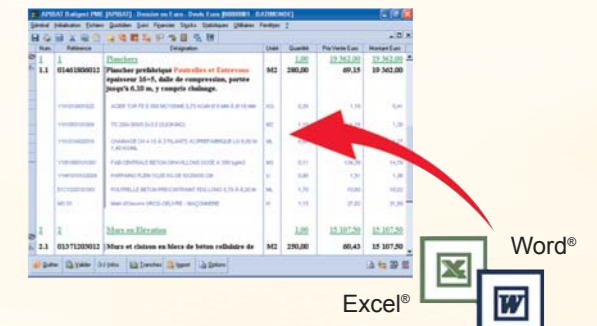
APIBAT Batigest PME [APIBAT] - Dossier en Euro - Devis Euro [B000001 - BATIMONDE]

Général Initialisation Fichiers Quotidien Euro Finances Stocks Statistiques Utilitaires Fenêtres ?

| Num. | Référence | Désignation | Unité | Quantité | Prix Vente Euro | Montant Euro |
|---|---|---|---|---|---|---|
| 1 | 1 | Planchers | | 1,00 | 19 362,00 | 19 362,00 |
| 1.1 | 01461800012 | Plancher préfabriqué Poutrelles et Entrevous épaisseur 16+5, dalle de compression, portée jusqu'à 6,10 m, y compris chaînage. | M2 | 280,00 | 69,15 | 19 362,00 |
| | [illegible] | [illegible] | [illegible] | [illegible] | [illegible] | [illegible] |
| | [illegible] | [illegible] | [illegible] | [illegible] | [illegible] | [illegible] |
| | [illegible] | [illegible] | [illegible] | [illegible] | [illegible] | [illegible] |
| | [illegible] | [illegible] | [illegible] | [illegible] | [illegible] | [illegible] |
| | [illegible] | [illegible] | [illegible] | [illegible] | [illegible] | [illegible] |
| | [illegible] | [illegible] | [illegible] | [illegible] | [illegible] | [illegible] |
| | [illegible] | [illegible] | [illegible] | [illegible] | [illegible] | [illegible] |
| 2 | 2 | Murs en Elévation | | 1,00 | 15 107,50 | 15 107,50 |
| 2.1 | 01371203012 | Murs et cloison en blocs de béton cellulaire de | M2 | 250,00 | 60,43 | 15 107,50 |

Quitter Valider Infos Tranches Import Options

Word®

Excel®